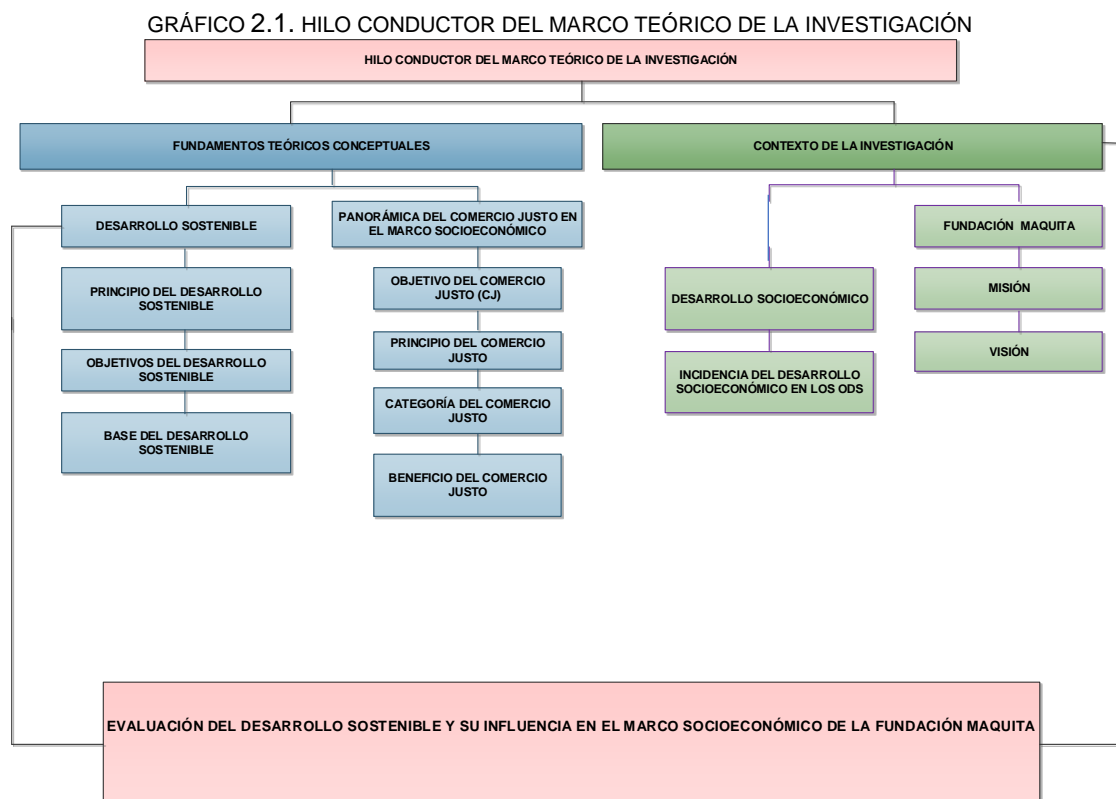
GRÁFICO 2.1. HILO CONDUCTOR DEL MARCO TEÓRICO DE LA INVESTIGACIÓN

HILO CONDUCTOR DEL MARCO TEÓRICO DE LA INVESTIGACIÓN

FUNDAMENTOS TEÓRICOS CONCEPTUALES

DESARROLLO SOSTENIBLE

PRINCIPIO DEL DESARROLLO SOSTENIBLE

OBJETIVOS DEL DESARROLLO SOSTENIBLE

BASE DEL DESARROLLO SOSTENIBLE

PANORÁMICA DEL COMERCIO JUSTO EN EL MARCO SOCIOECONÓMICO

OBJETIVO DEL COMERCIO JUSTO (CJ)

PRINCIPIO DEL COMERCIO JUSTO

CATEGORÍA DEL COMERCIO JUSTO

BENEFICIO DEL COMERCIO JUSTO

CONTEXTO DE LA INVESTIGACIÓN

DESARROLLO SOCIOECONÓMICO

INCIDENCIA DEL DESARROLLO SOCIOECONÓMICO EN LOS ODS

FUNDACIÓN MAQUITA

MISIÓN

VISIÓN

EVALUACIÓN DEL DESARROLLO SOSTENIBLE Y SU INFLUENCIA EN EL MARCO SOCIOECONÓMICO DE LA FUNDACIÓN MAQUITA